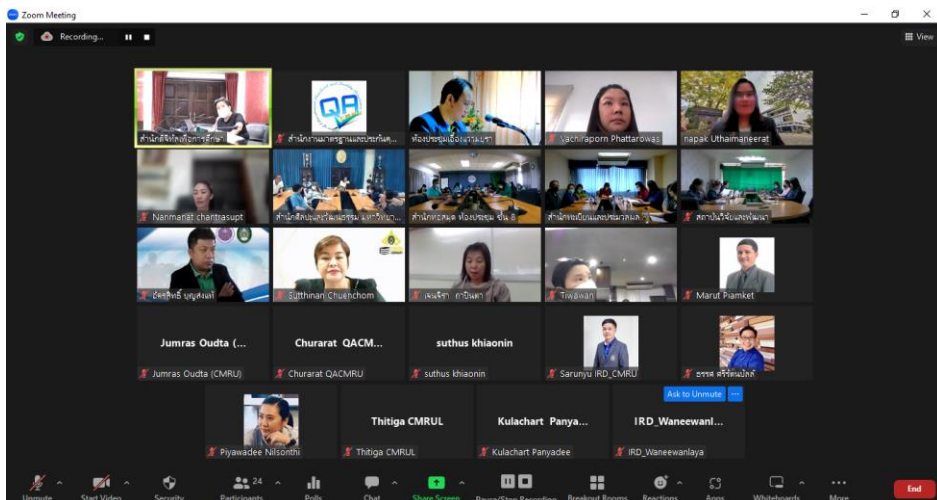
Zoom Meeting

Recording...

View

สำนักดิจิทัลเพื่อการศึกษา

สำนักงานมาตรฐานและประกันคุ...

ห้องประชุมเอื้องผาเรา

Vachiraporn Phattarowas

napak Uthaimaneerat

Nanmanat chantrasupt

สำนักศิลปะและวัฒนธรรม มหาวิทยาลัย

สำนักหอสมุด ห้องประชุม ชั้น 8

สำนักทะเบียนและประมวลผล

สถาบันวิจัยและพัฒนา

ฉัตรชัย บุญสนิท

Sutthinan Chuenchom

เจนจิรา ถาบินตา

Tiwawan

Marut Piamket

Jumras Oudta (...

Jumras Oudta (CMRU)

Churarat QACM...

Churarat QACMRU

suthus khiaonin

suthus khiaonin

Sarunyu IRD_CMRU

ธรรศ ศรีรัตนบัลล์

Ask to Unmute

Piyawadee Nilsonthi

Thitiga CMRUL

Thitiga CMRUL

Kulachart Panya...

Kulachart Panyadee

IRD_Waneewanl...

IRD_Waneewanlaya

Unmute

Start Video

Security

24

Participants

Polls

Chat

Share Screen

Pause/Stop Recording

Breakout Rooms

Reactions

Apps

Whiteboards

More

End